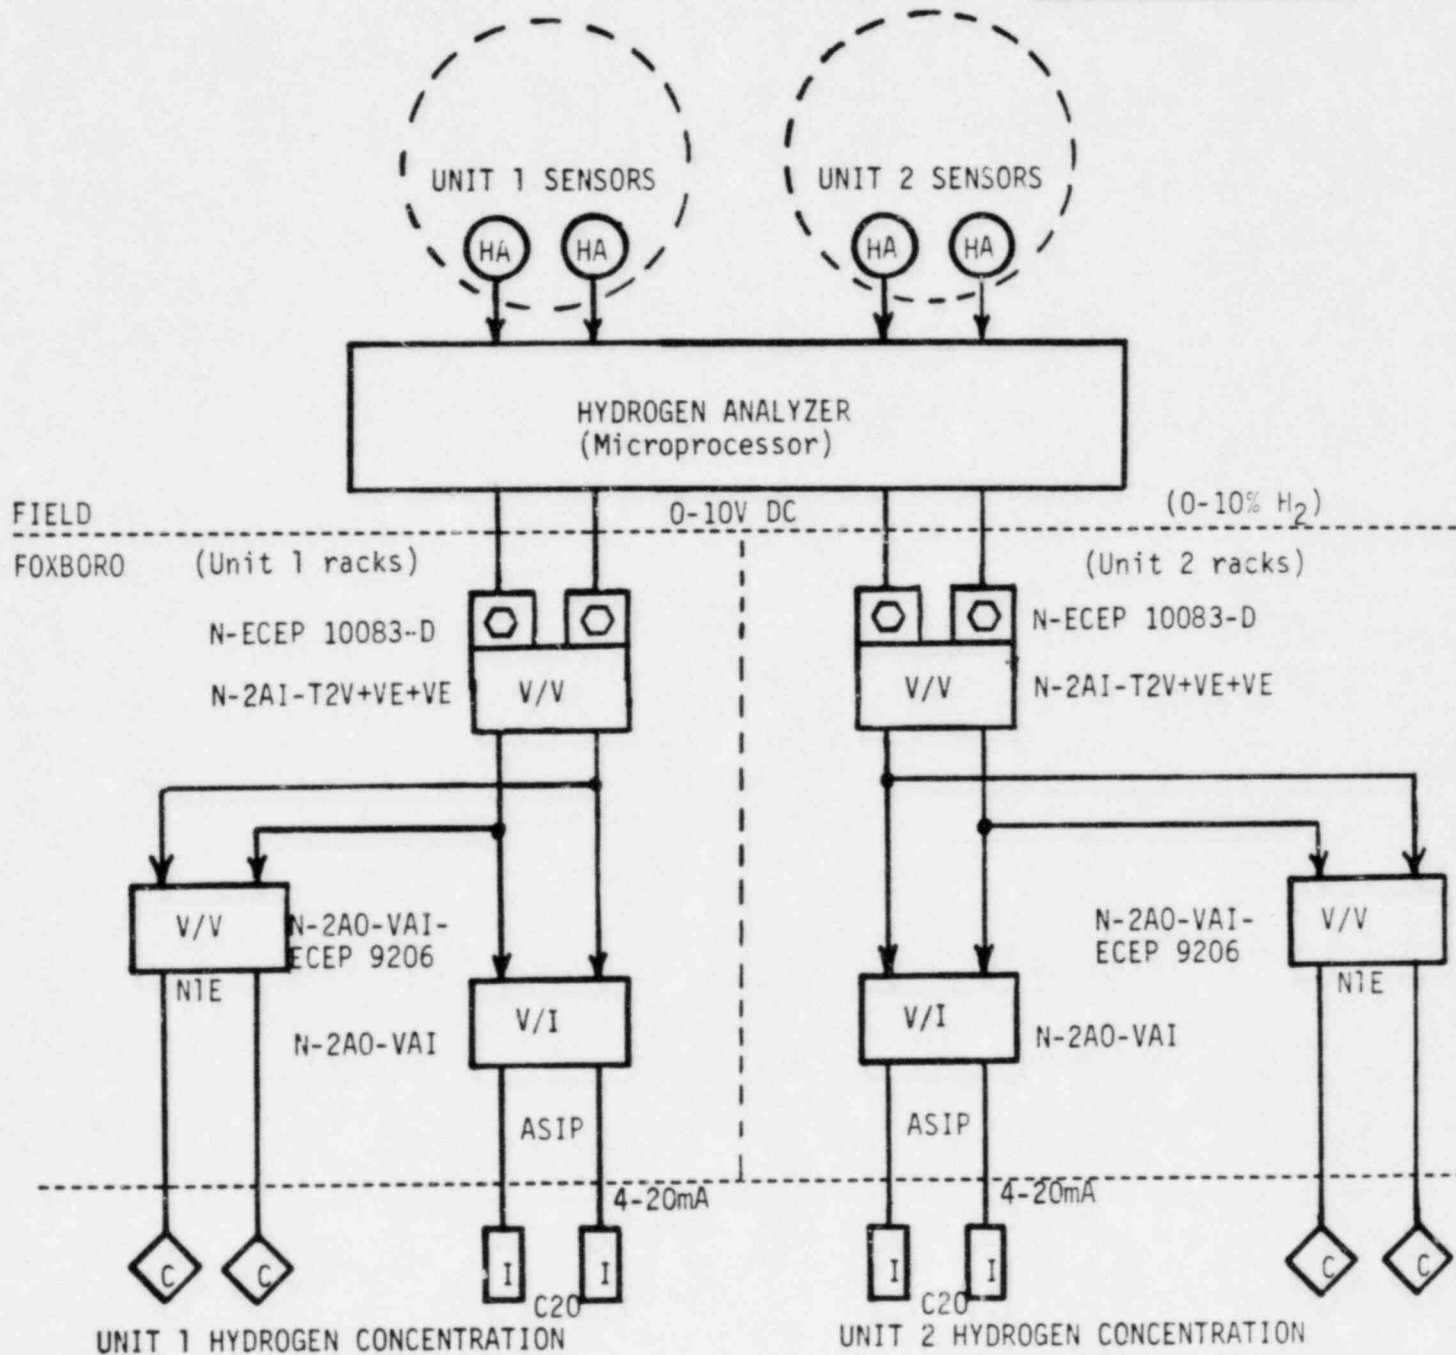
UNIT 1 SENSORS

HA HA

UNIT 2 SENSORS

HA HA

HYDROGEN ANALYZER
(Microprocessor)

FIELD

0-10V DC

(0-10% $H_2$)

FOXBORO

(Unit 1 racks)

(Unit 2 racks)

N-ECEP 10083-D

N-2AI-T2V+VE+VE

V/V

V/V

N-ECEP 10083-D

N-2AI-T2V+VE+VE

V/V

N-2AO-VAI-
ECEP 9206

N1E

V/I

N-2AO-VAI

ASIP

4-20mA

I I

C20

C C

UNIT 1 HYDROGEN CONCENTRATION

N-2AO-VAI-
ECEP 9206

V/V

N1E

V/I

N-2AO-VAI

ASIP

4-20mA

I I

C20

C C

UNIT 2 HYDROGEN CONCENTRATION